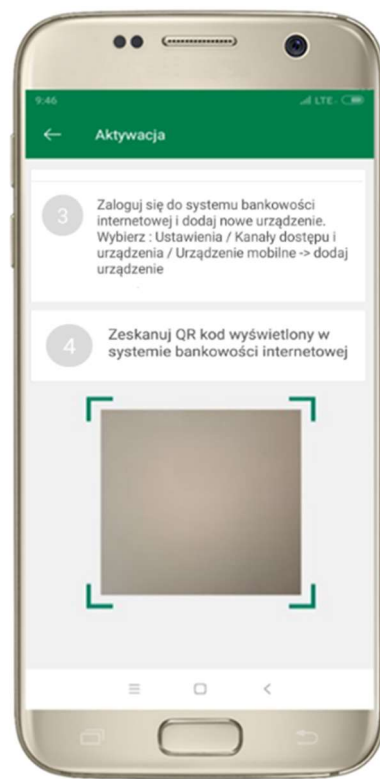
9:46

LTE

Aktywacja

3

Zaloguj się do systemu bankowości internetowej i dodaj nowe urządzenie. Wybierz : Ustawienia / Kanały dostępu i urządzenia / Urządzenie mobilne -> dodaj urządzenie

4

Zeskanuj QR kod wyświetlony w systemie bankowości internetowej